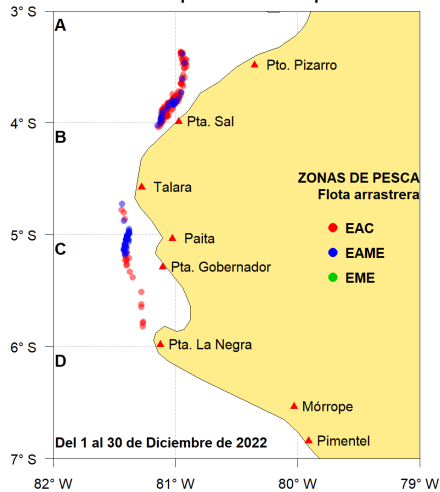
3° S
4° S
5° S
6° S
7° S
A
B
C
D
Pto. Pizarro
Pta. Sal
Talara
Paita
Pta. Gobernador
Pta. La Negra
Mórrope
Pimentel
ZONAS DE PESCA
Flota arrastrera
EAC
EAME
EME
Del 1 al 30 de Diciembre de 2022
82° W
81° W
80° W
79° W